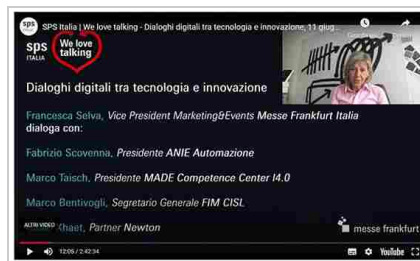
SPS Italia | We love talking - Dialoghi digitali tra tecnologia e innovazione, 11 giug...

sps ITALIA

We love talking

Dialoghi digitali tra tecnologia e innovazione

Francesca Selva, Vice President Marketing&Events Messe Frankfurt Italia dialoga con:

Fabrizio Scovenna, Presidente ANIE Automazione

Marco Taisch, Presidente MADE Competence Center I4.0

Marco Bentivogli, Segretario Generale FIM CISL

ALTRI VIDEO

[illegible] Khaet, Partner Newton

messe frankfurt

12:06 / 2:42:34

YouTube